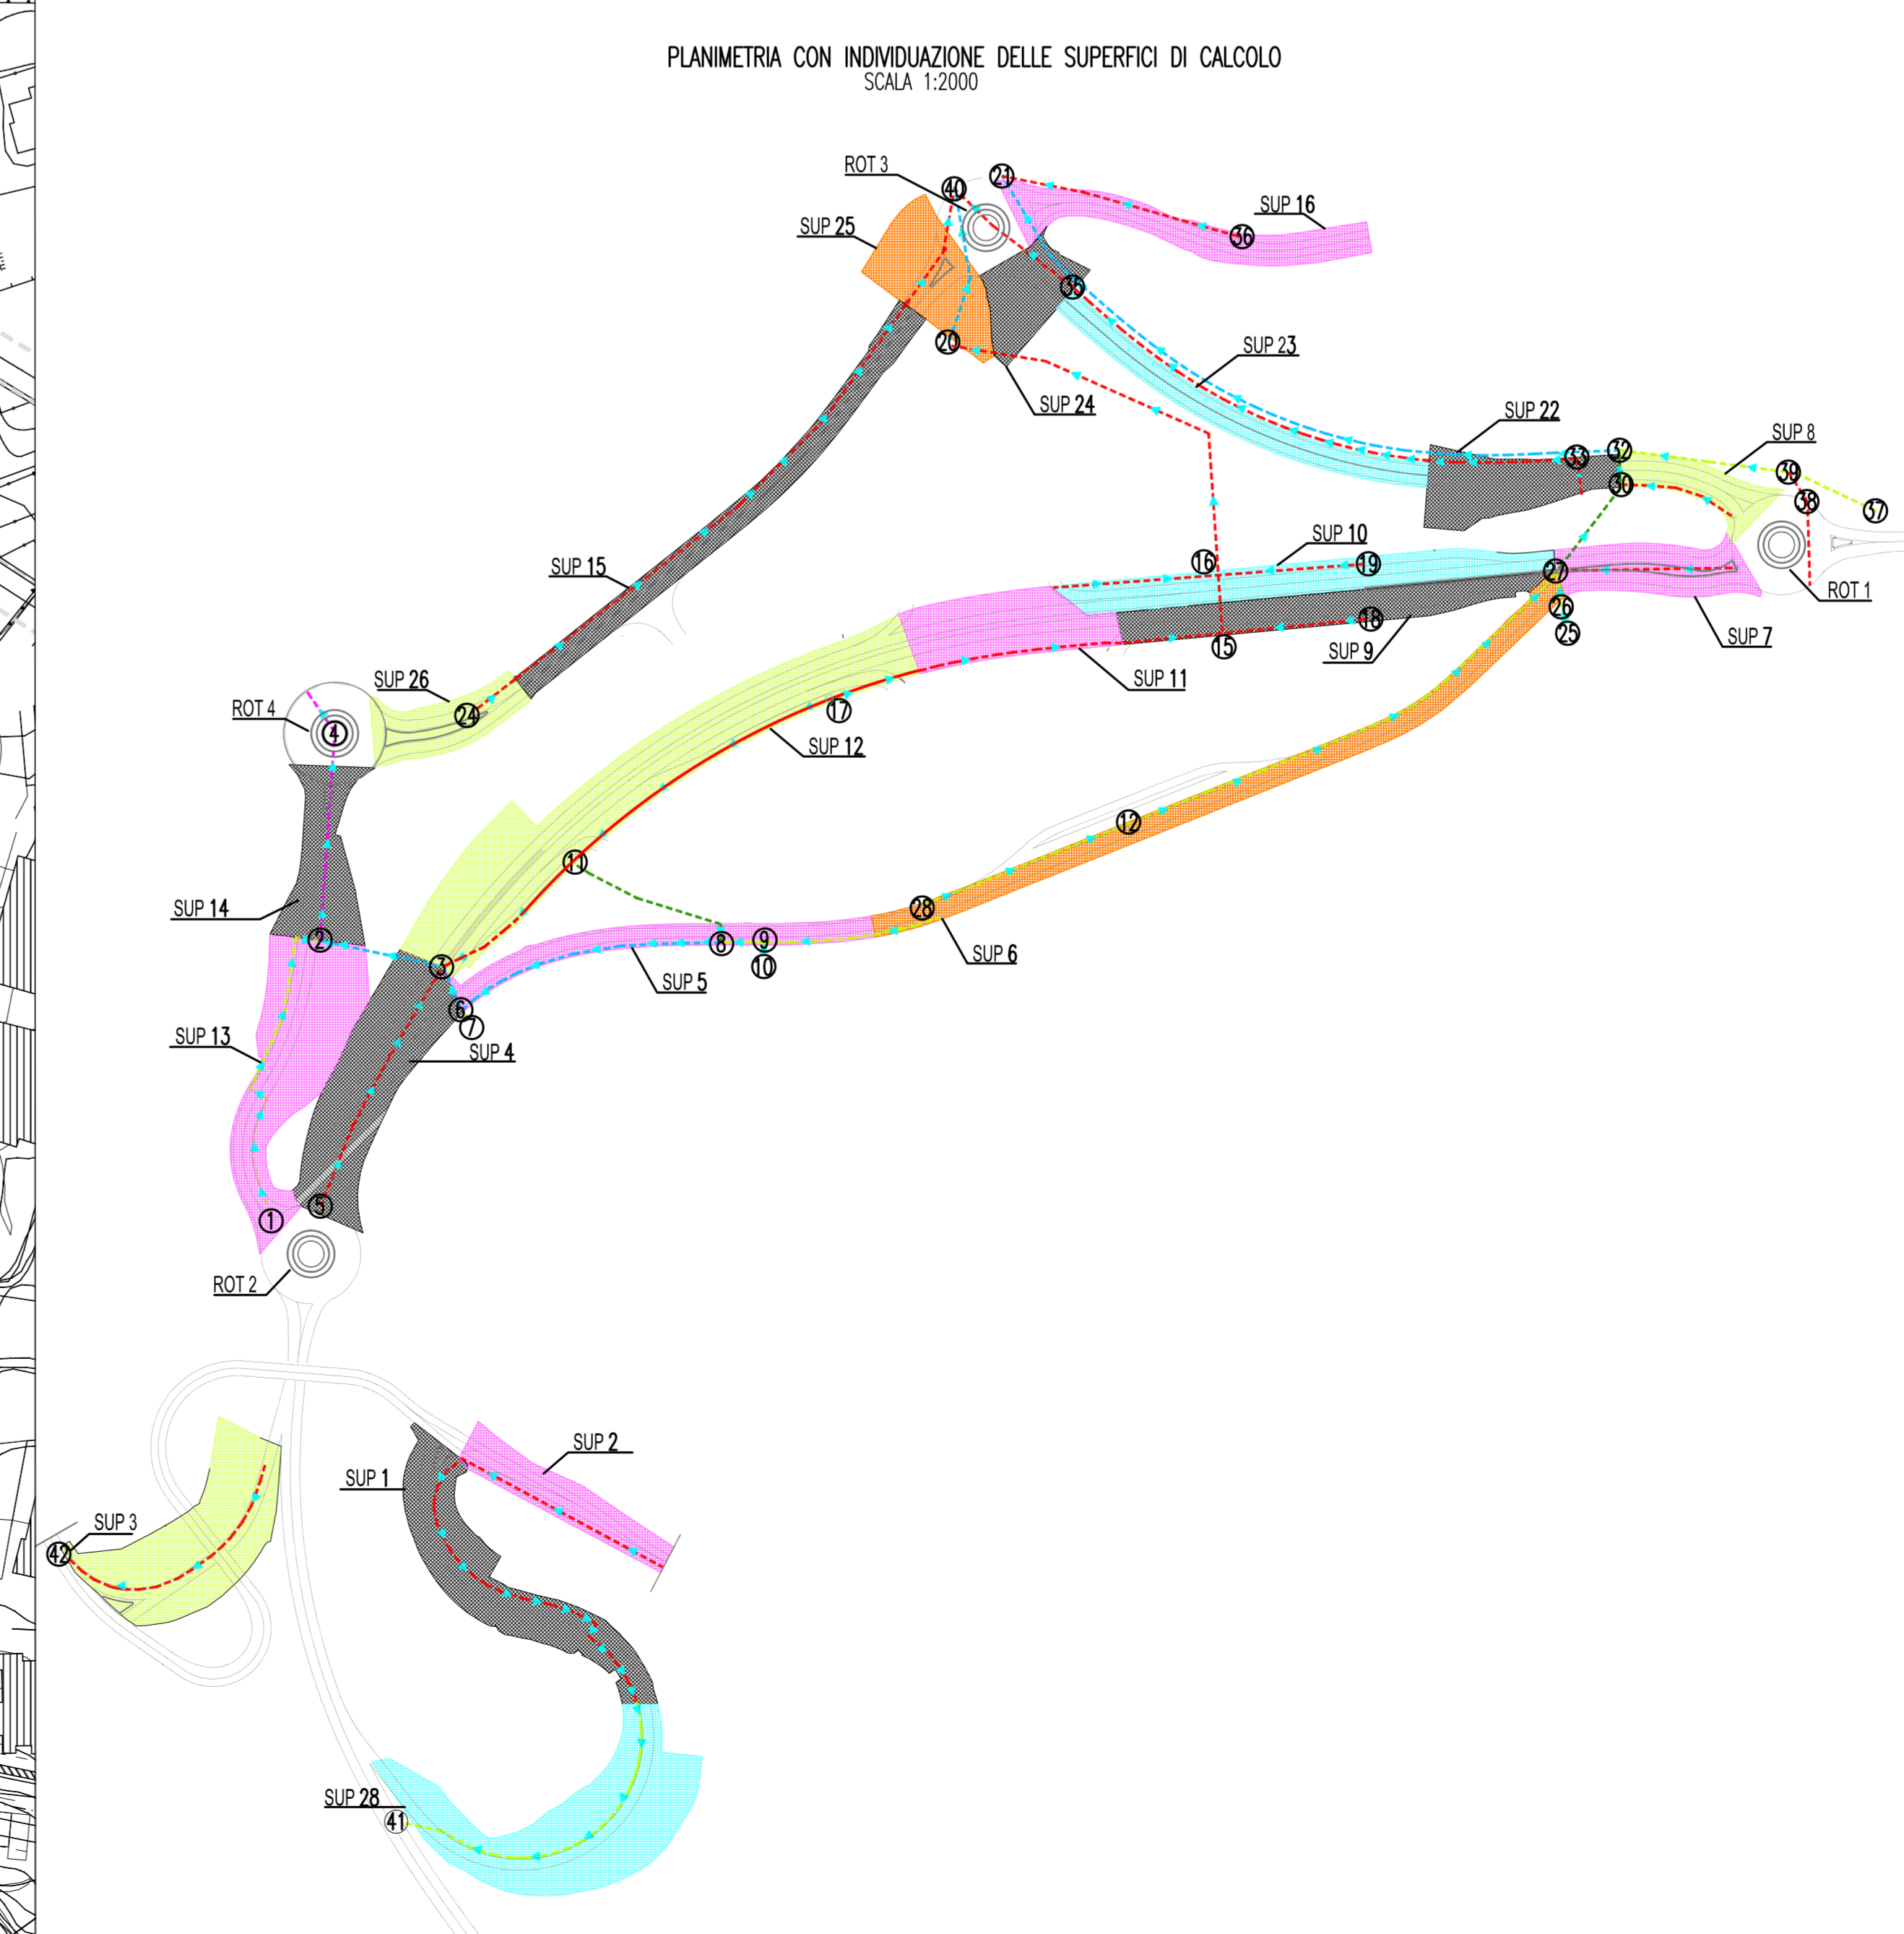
PLANIMETRIA CON INDIVIDUAZIONE DELLE SUPERFICI DI CALCOLO
SCALA 1:2000

ROT 3
40
21
SUP 16
36
SUP 25
35
20
SUP 23
SUP 24
SUP 22
33
32
SUP 8
39
30
38
37
SUP 10
16
19
27
ROT 1
26
25
SUP 7
18
15
SUP 9
SUP 11
SUP 15
SUP 26
24
ROT 4
4
17
SUP 12
12
11
SUP 14
28
2
8
9
10
SUP 6
3
SUP 5
6
7
SUP 13
SUP 4
5
1
ROT 2
SUP 2
SUP 1
SUP 3
42
SUP 28
41